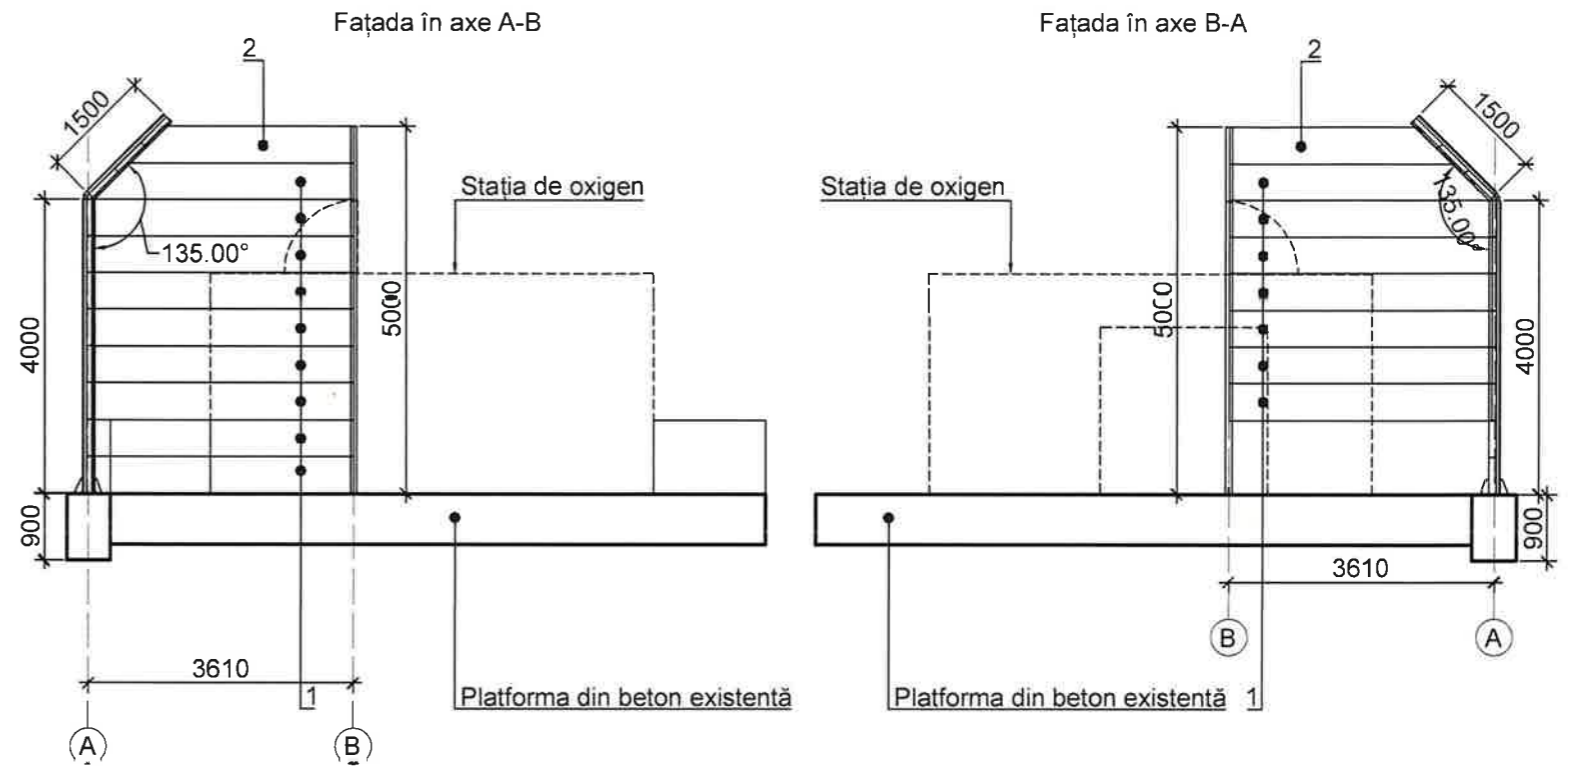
Fațada în axe A-B

2

1500

Stația de oxigen

135.00°

4000

5000

900

3610

1

Platforma din beton existentă

A

B

Fațada în axe B-A

2

1500

Stația de oxigen

135.00°

5000

4000

900

3610

B

A

Platforma din beton existentă

1